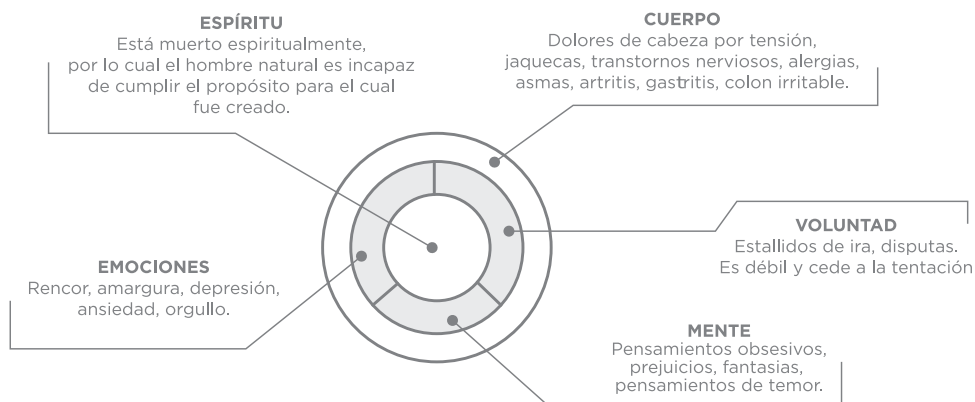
ESPÍRITU
Está muerto espiritualmente, por lo cual el hombre natural es incapaz de cumplir el propósito para el cual fue creado.

CUERPO
Dolores de cabeza por tensión, jaquecas, transtornos nerviosos, alergias, asmas, artritis, gastritis, colon irritable.

VOLUNTAD
Estallidos de ira, disputas. Es débil y cede a la tentación

EMOCIONES
Rencor, amargura, depresión, ansiedad, orgullo.

MENTE
Pensamientos obsesivos, prejuicios, fantasias, pensamientos de temor.